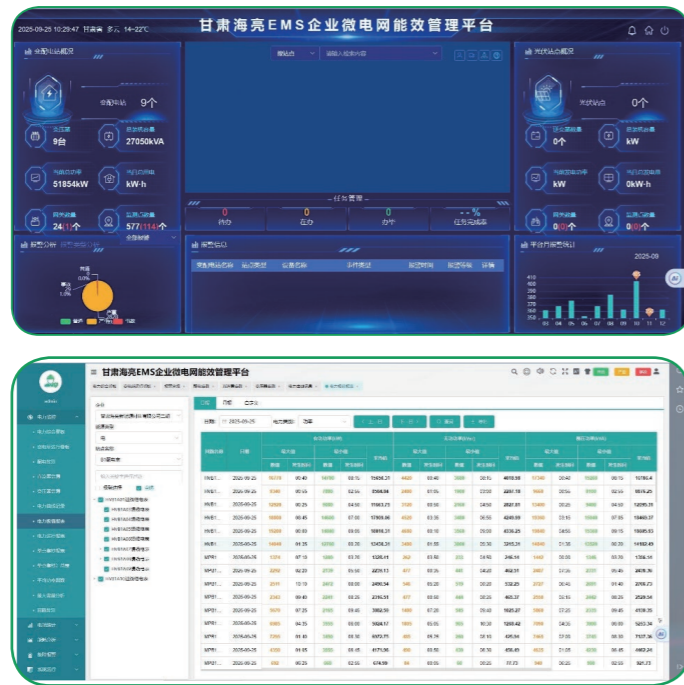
2025-09-25 10:29:47 甘肃省 多云 14~22℃

甘肃海亮EMS企业微电网能效管理平台

全部站点概况

全部站点 9个

变压器 9台

总装机容量 27050kVA

当前总功率 51854kW

当月总电量 kW·h

网关数量 24(1)个

监测点数量 577(114)个

报警分析

任务管理

0 待办

0 在办

0 办毕

- - % 任务完成率

报警信息

光伏站点概况

光伏站点 0个

逆变器数量 0个

总装机容量 kW

当前发电功率 kW

当日发电量 0kW·h

网关数量 0(0)个

监测点数量 0(0)个

平台月报警统计

2025-09

甘肃海亮EMS企业微电网能效管理平台

admin

日报

月报

年报

分组

日期 2025-09-25

电力类型 功率

查询

导出